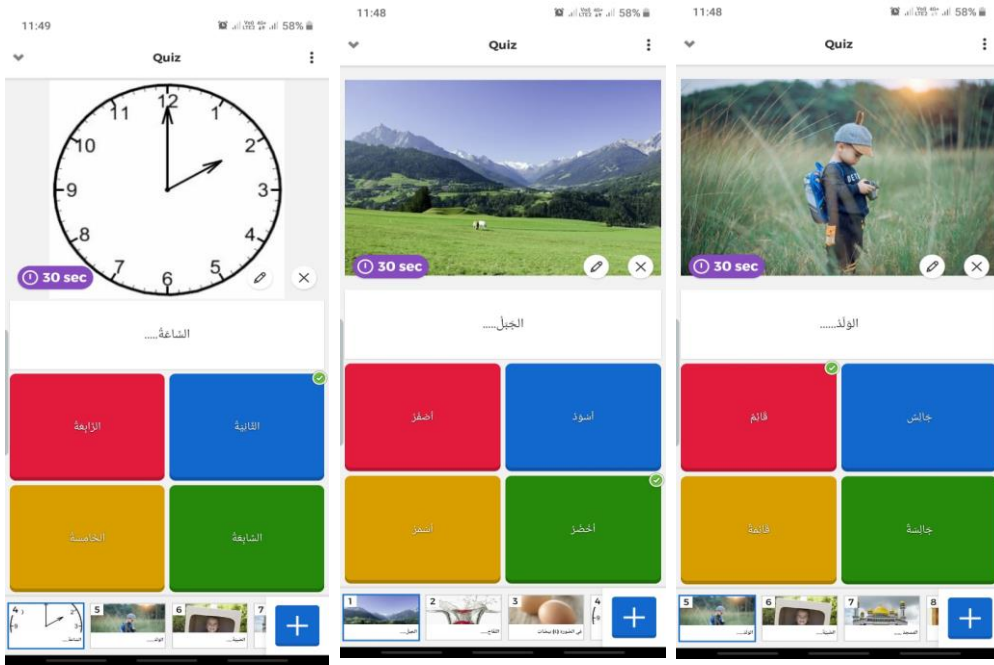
11:49 58%

Quiz

11 12 1 2 3 4 5 6 7 8 9 10

30 sec

الساعةُ....

الرّابعة

الثانية

الخامسة

السابعة

4 5 6 7

الساعة...

الولد...

الصبية...

11:48 58%

Quiz

30 sec

الجبلُ.....

أصفر

أسود

أسمر

أخضر

1 2 3 4

الجبل...

التفاح...

في الصورة (٥) بيضات

11:48 58%

Quiz

30 sec

الولدُ......

قائم

جالس

قائمة

جالسة

5 6 7 8

الولد...

الصبية...

المسجد...